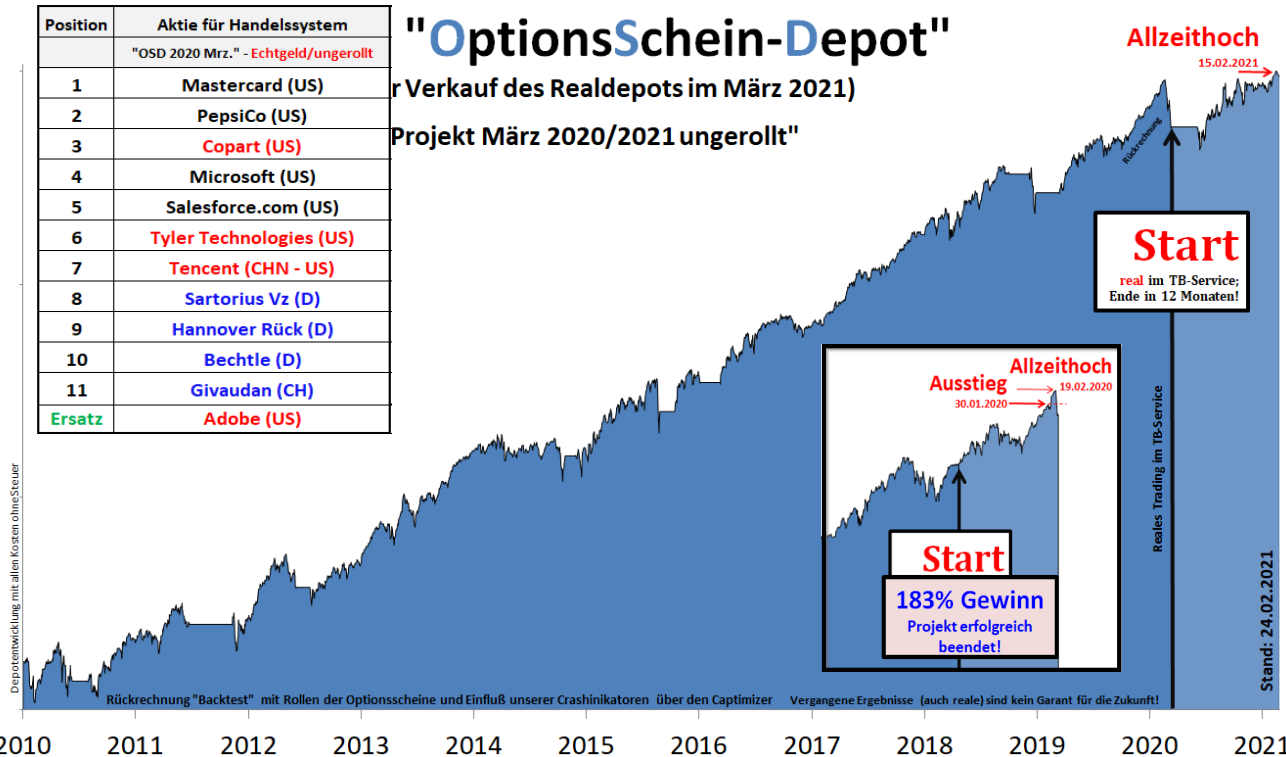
| Position | Aktie für Handelssystem |
|---|---|
| | "OSD 2020 Mrz." - Echtgeld/ungerollt |
| 1 | Mastercard (US) |
| 2 | PepsiCo (US) |
| 3 | Copart (US) |
| 4 | Microsoft (US) |
| 5 | Salesforce.com (US) |
| 6 | Tyler Technologies (US) |
| 7 | Tencent (CHN - US) |
| 8 | Sartorius Vz (D) |
| 9 | Hannover Rück (D) |
| 10 | Bechtle (D) |
| 11 | Givaudan (CH) |
| Ersatz | Adobe (US) |

"OptionsSchein-Depot"

r Verkauf des Realdepots im März 2021)

Projekt März 2020/2021 ungerollt"

Allzeithoch
15.02.2021

Rückrechnung

Start
real im TB-Service; Ende in 12 Monaten!

Allzeithoch
Ausstieg
19.02.2020
30.01.2020

Start
183% Gewinn
Projekt erfolgreich beendet!

Reales Trading im TB-Service

Stand: 24.02.2021

Depotentwicklung mit allen Kosten ohne Steuer

Rückrechnung "Backtest" mit Rollen der Optionsscheine und Einfluß unserer Crashinikatoren über den Captimizer Vergangene Ergebnisse (auch reale) sind kein Garant für die Zukunft!

2010 2011 2012 2013 2014 2015 2016 2017 2018 2019 2020 2021